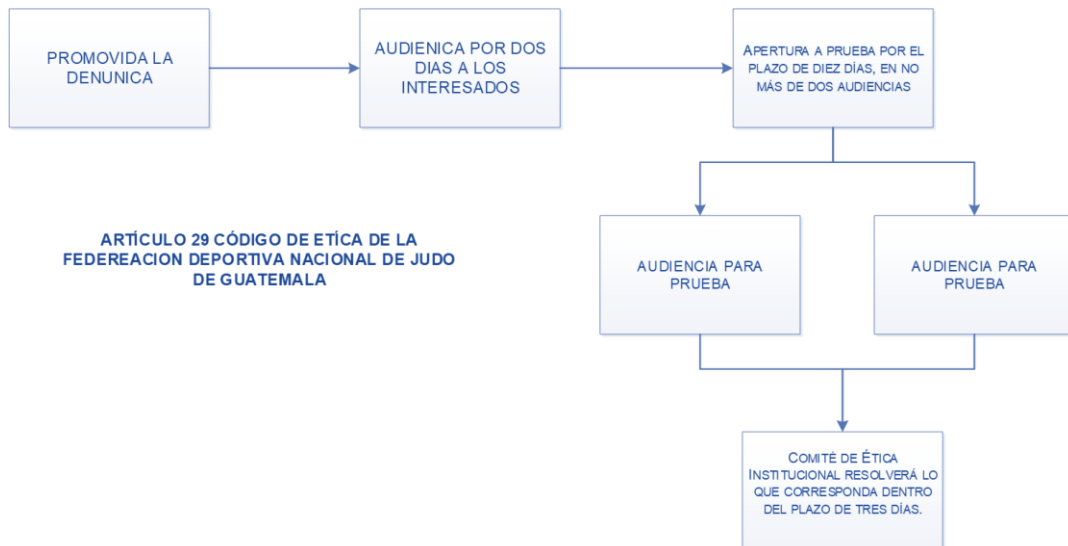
PROMOVIDA LA DENUNICA

AUDIENICA POR DOS DIAS A LOS INTERESADOS

APERTURA A PRUEBA POR EL PLAZO DE DIEZ DÍAS, EN NO MÁS DE DOS AUDIENCIAS

ARTÍCULO 29 CÓDIGO DE ETÍCA DE LA FEDEREACION DEPORTIVA NACIONAL DE JUDO DE GUATEMALA

AUDIENCIA PARA PRUEBA

AUDIENCIA PARA PRUEBA

COMITÉ DE ÉTICA INSTITUCIONAL RESOLVERÁ LO QUE CORRESPONDA DENTRO DEL PLAZO DE TRES DÍAS.